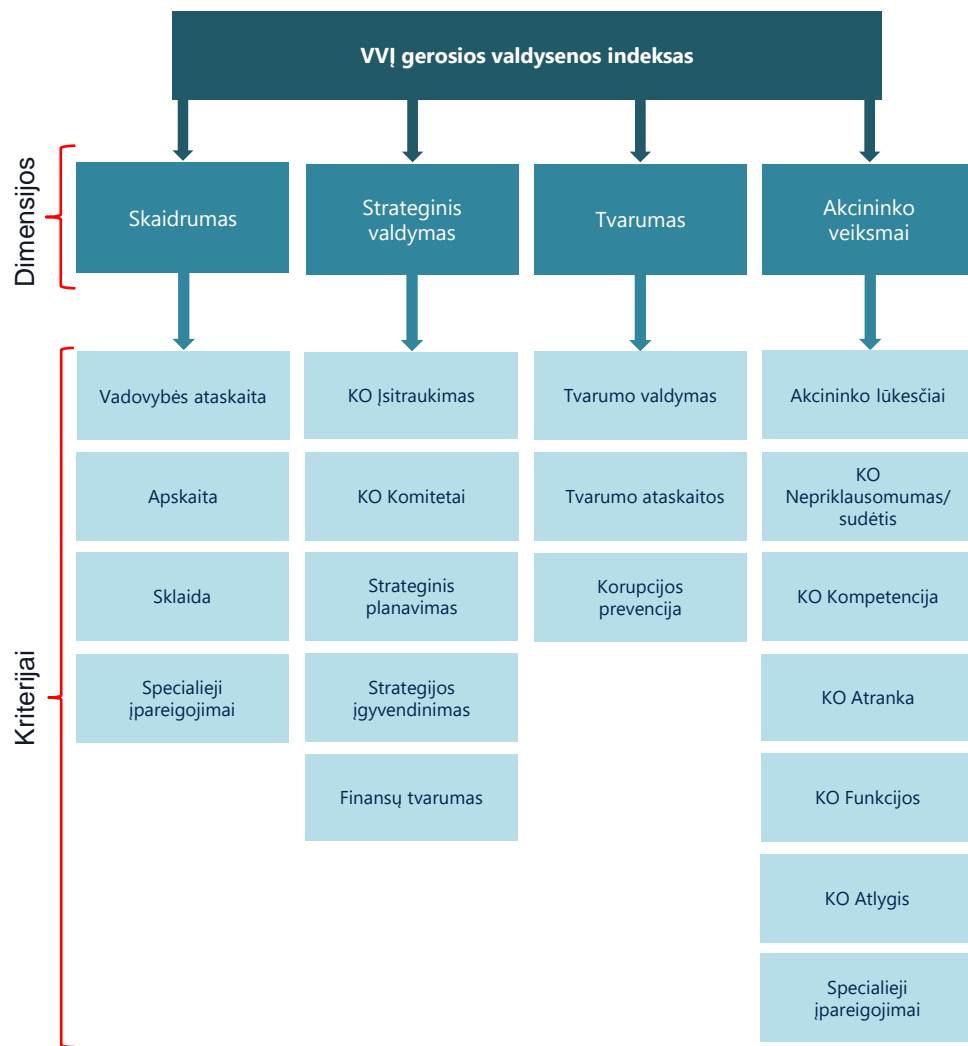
VVĮ gerosios valdysenos indeksas

Dimensijos

Skaidrumas

Strateginis valdymas

Tvarumas

Akcininko veiksmai

Kriterijai

Vadovybės ataskaita

Apskaita

Sklaida

Specialieji įpareigojimai

KO Įsitraukimas

KO Komitetai

Strateginis planavimas

Strategijos įgyvendinimas

Finansų tvarumas

Tvarumo valdymas

Tvarumo ataskaitos

Korupcijos prevencija

Akcininko lūkesčiai

KO Nepriklausomumas/ sudėtis

KO Kompetencija

KO Atranka

KO Funkcijos

KO Atlygis

Specialieji įpareigojimai